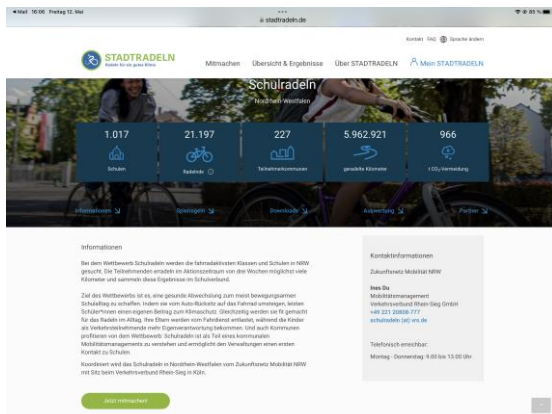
◀ Mail 16:06 Freitag 12. Mai

stadtradeln.de

Kontakt FAQ Sprache ändern

STADTRADELN
Radeln für ein gutes Klima

Mitmachen Übersicht & Ergebnisse Über STADTRADELN Mein STADTRADELN

Schulradeln
Nordrhein-Westfalen

1.017
Schulen

21.197
Radelnde

227
Teilnehmerkommunen

5.962.921
geradelte Kilometer

966
t CO₂-Vermeidung

Informationen Spielregeln Downloads Auswertung Partner

Informationen

Bei dem Wettbewerb Schulradeln werden die fahrradaktivsten Klassen und Schulen in NRW gesucht. Die Teilnehmenden erradeln im Aktionszeitraum von drei Wochen möglichst viele Kilometer und sammeln diese Ergebnisse im Schulverbund.

Ziel des Wettbewerbs ist es, eine gesunde Abwechslung zum meist bewegungsarmen Schulalltag zu schaffen. Indem sie vom Auto-Rücksitz auf das Fahrrad umsteigen, leisten Schüler*innen einen eigenen Beitrag zum Klimaschutz. Gleichzeitig werden sie fit gemacht für das Radeln im Alltag, ihre Eltern werden vom Fahrdienst entlastet, während die Kinder als Verkehrsteilnehmende mehr Eigenverantwortung bekommen. Und auch Kommunen profitieren von dem Wettbewerb: Schulradeln ist als Teil eines kommunalen Mobilitätsmanagements zu verstehen und ermöglicht den Verwaltungen einen ersten Kontakt zu Schulen.

Koordiniert wird das Schulradeln in Nordrhein-Westfalen vom Zukunftsnetz Mobilität NRW mit Sitz beim Verkehrsverbund Rhein-Sieg in Köln.

Jetzt mitmachen!

Kontaktinformationen

Zukunftsnetz Mobilität NRW

Ines Du
Mobilitätsmanagement
Verkehrsverbund Rhein-Sieg GmbH
+49 221 20808-777
schulradeln [at] vrs.de

Telefonisch erreichbar:
Montag - Donnerstag: 9.00 bis 13.00 Uhr